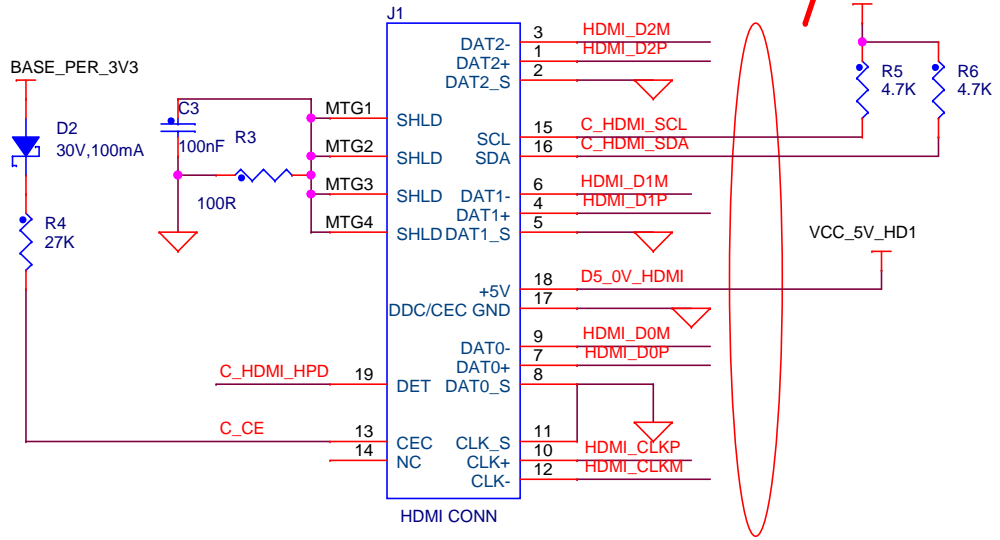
J1

BASE_PER_3V3

D2
30V,100mA

R4
27K

C3
100nF

R3
100R

MTG1
MTG2
MTG3
MTG4

SHLD
SHLD
SHLD
SHLD

DAT2-
DAT2+
DAT2_S
SCL
SDA
DAT1-
DAT1+
DAT1_S
+5V
DDC/CEC GND
DAT0-
DAT0+
DAT0_S
CLK_S
CLK+
CLK-

DET
CEC
NC

3 HDMI_D2M
1 HDMI_D2P
2
15 C_HDMI_SCL
16 C_HDMI_SDA
6 HDMI_D1M
4 HDMI_D1P
5
18 D5_0V_HDMI
17
9 HDMI_D0M
7 HDMI_D0P
8
11
10 HDMI_CLKP
12 HDMI_CLKM

C_HDMI_HPD 19
C_CE 13
14

R5
4.7K

R6
4.7K

VCC_5V_HD1

HDMI CONN